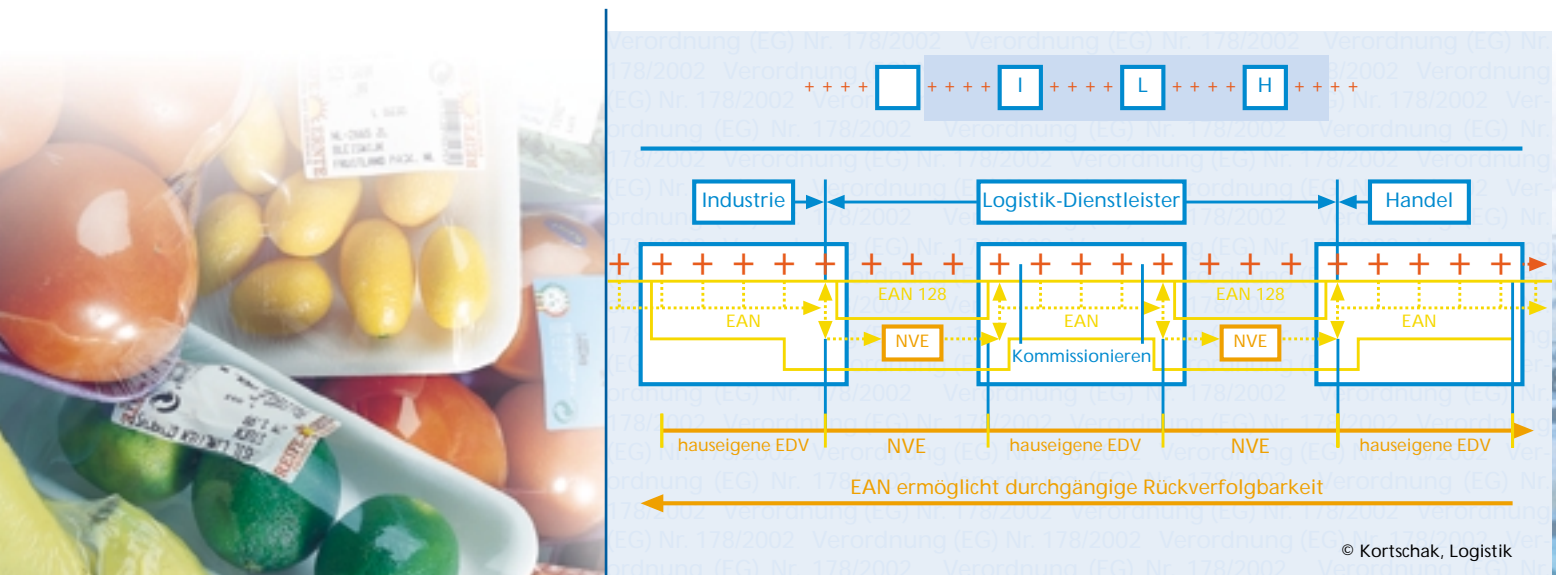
Verordnung (EG) Nr. 178/2002 Verordnung (EG) Nr. 178/2002 Verordnung (EG) Nr. 178/2002 Verordnung (EG) Nr. 178/2002 Verordnung (EG) Nr. 178/2002 Verordnung (EG) Nr. 178/2002 Verordnung (EG) Nr. 178/2002 Verordnung (EG) Nr. 178/2002

I

L

H

Industrie

Logistik-Dienstleister

Handel

EAN 128

EAN 128

EAN

EAN

EAN

NVE

NVE

Kommissionieren

hauseigene EDV

NVE

hauseigene EDV

NVE

hauseigene EDV

EAN ermöglicht durchgängige Rückverfolgbarkeit

© Kortschak, Logistik